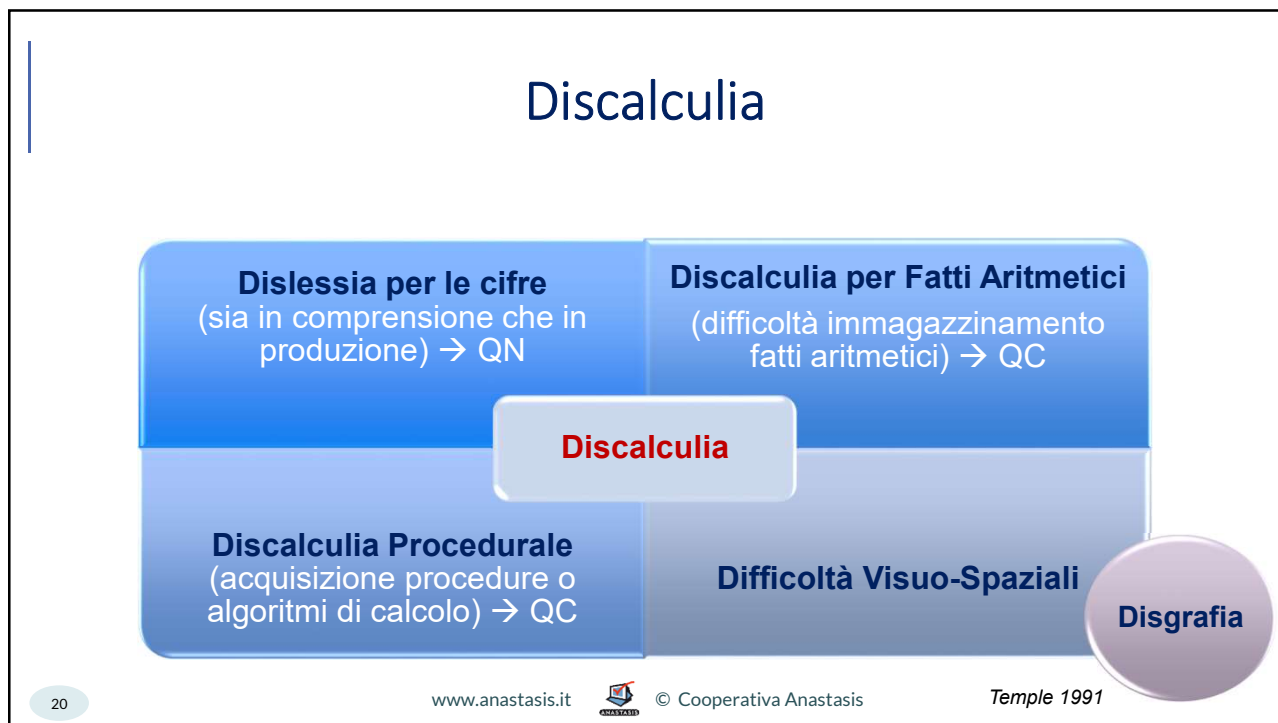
Discalculia

Dislessia per le cifre
(sia in comprensione che in produzione) → QN

Discalculia per Fatti Aritmetici
(difficoltà immagazzinamento fatti aritmetici) → QC

Discalculia

Discalculia Procedurale
(acquisizione procedure o algoritmi di calcolo) → QC

Difficoltà Visuo-Spaziali

Disgrafia

20

www.anastasis.it © Cooperativa Anastasis

Temple 1991